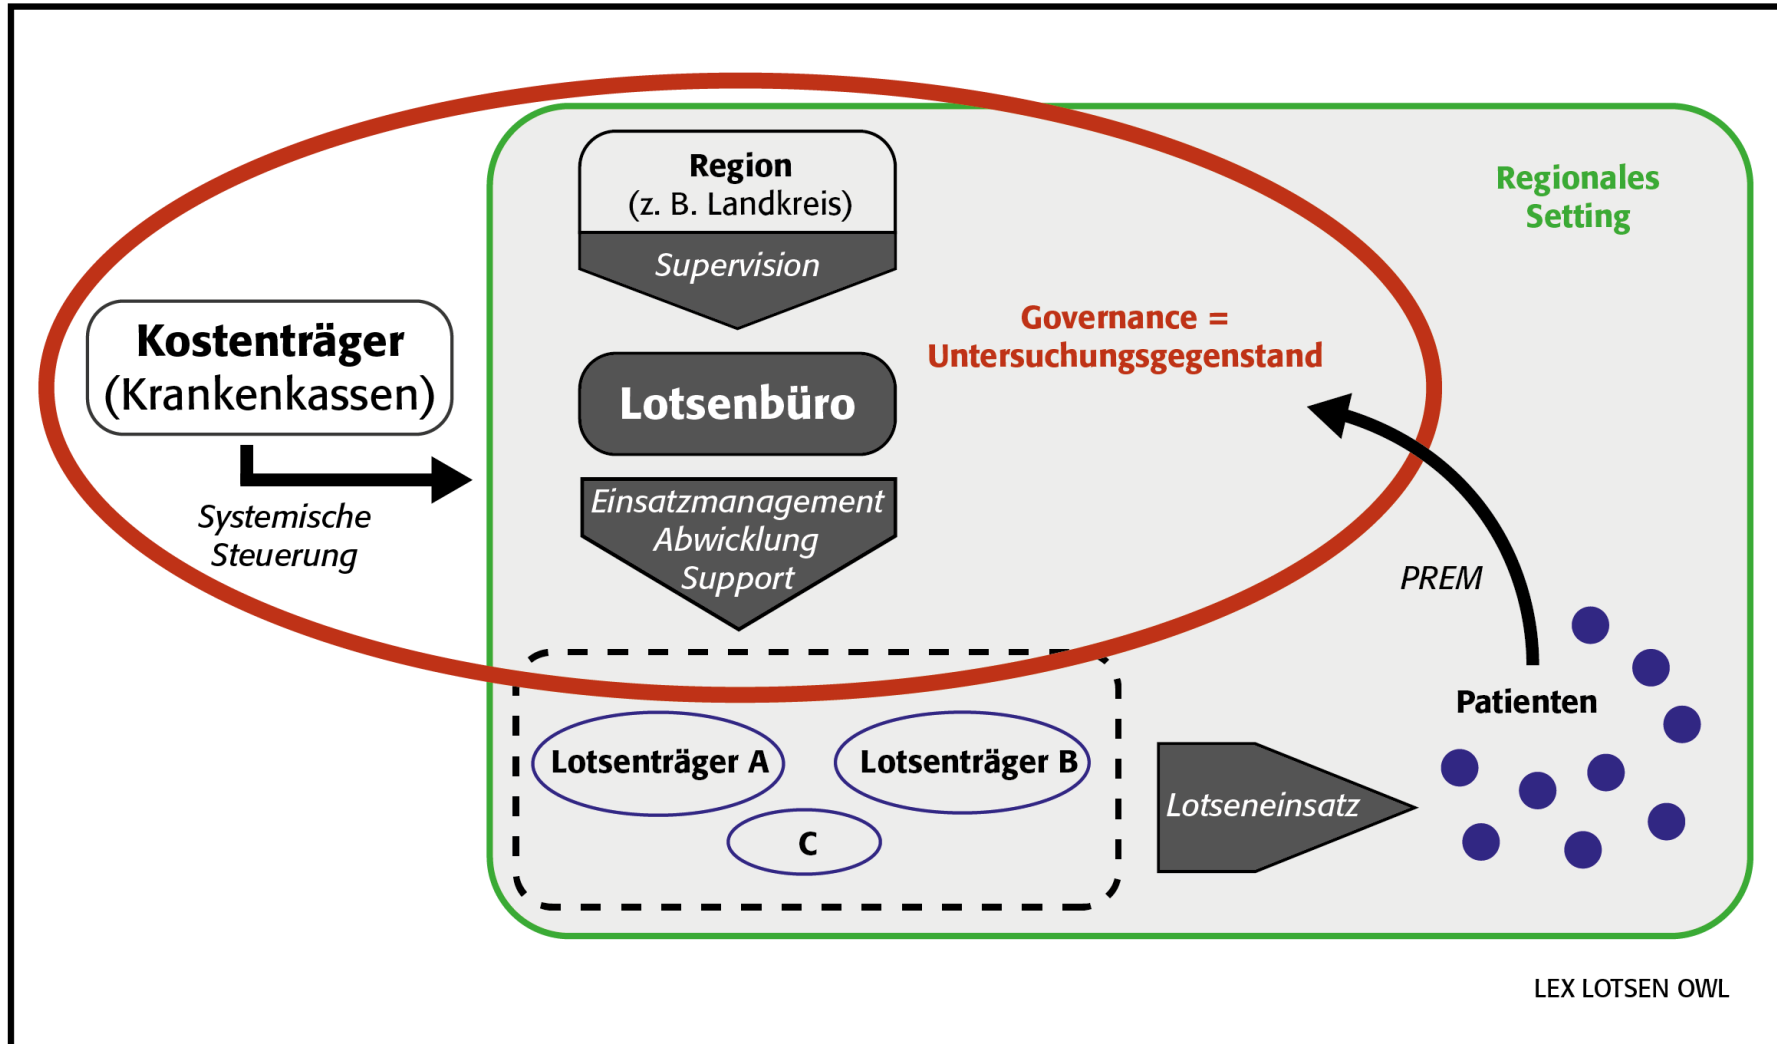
Region
(z. B. Landkreis)

Supervision

Regionales Setting

Kostenträger
(Krankenkassen)

Governance =
Untersuchungsgegenstand

Lotsenbüro

Systemische Steuerung

Einsatzmanagement
Abwicklung
Support

PREM

Patienten

Lotsenträger A

Lotsenträger B

C

Lotseneinsatz

LEX LOTSEN OWL